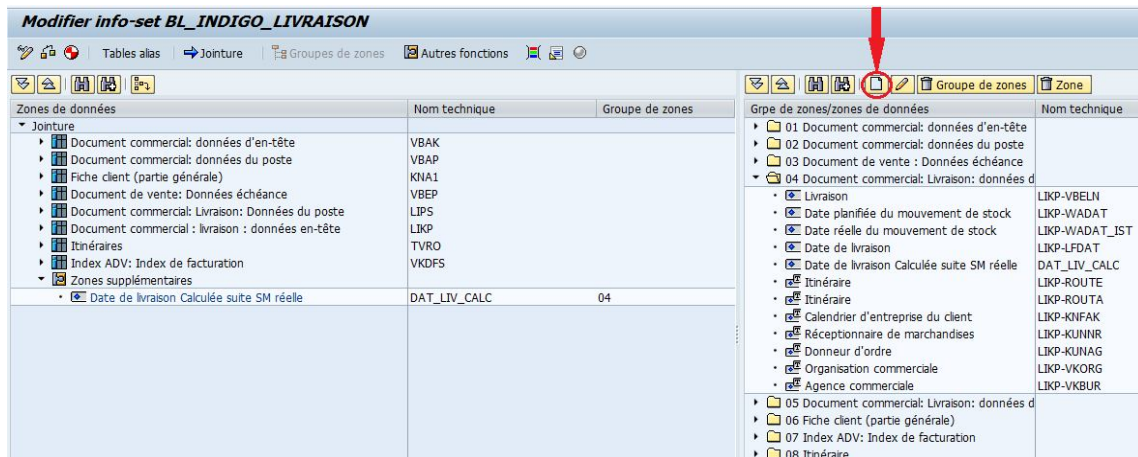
Modifier info-set BL_INDIGO_LIVRAISON

Tables alias | Jointure | Groupes de zones | Autres fonctions

| Zones de données | Nom technique | Groupe de zones |
|---|---|---|
| Jointure | | |
| Document commercial: données d'en-tête | VBAK | |
| Document commercial: données du poste | VBAP | |
| Fiche client (partie générale) | KNA1 | |
| Document de vente: Données échéance | VBEP | |
| Document commercial: Livraison: Données du poste | LIPS | |
| Document commercial : livraison : données en-tête | LIKP | |
| Itinéraires | TVRO | |
| Index ADV: Index de facturation | VKDFS | |
| Zones supplémentaires | | |
| Date de livraison Calculée suite SM réelle | DAT_LIV_CALC | 04 |

Groupe de zones | Zone

| Grpe de zones/zones de données | Nom technique |
|---|---|
| 01 Document commercial: données d'en-tête | |
| 02 Document commercial: données du poste | |
| 03 Document de vente : Données échéance | |
| 04 Document commercial: Livraison: données d | |
| Livraison | LIKP-VBELN |
| Date planifiée du mouvement de stock | LIKP-WADAT |
| Date réelle du mouvement de stock | LIKP-WADAT_IST |
| Date de livraison | LIKP-LFDAT |
| Date de livraison Calculée suite SM réelle | DAT_LIV_CALC |
| Itinéraire | LIKP-ROUTE |
| Itinéraire | LIKP-ROUTA |
| Calendrier d'entreprise du client | LIKP-KNFAK |
| Réceptionnaire de marchandises | LIKP-KUNNR |
| Donneur d'ordre | LIKP-KUNAG |
| Organisation commerciale | LIKP-VKORG |
| Agence commerciale | LIKP-VKBUR |
| 05 Document commercial: Livraison: données d | |
| 06 Fiche client (partie générale) | |
| 07 Index ADV: Index de facturation | |
| 08 Itinéraire | |